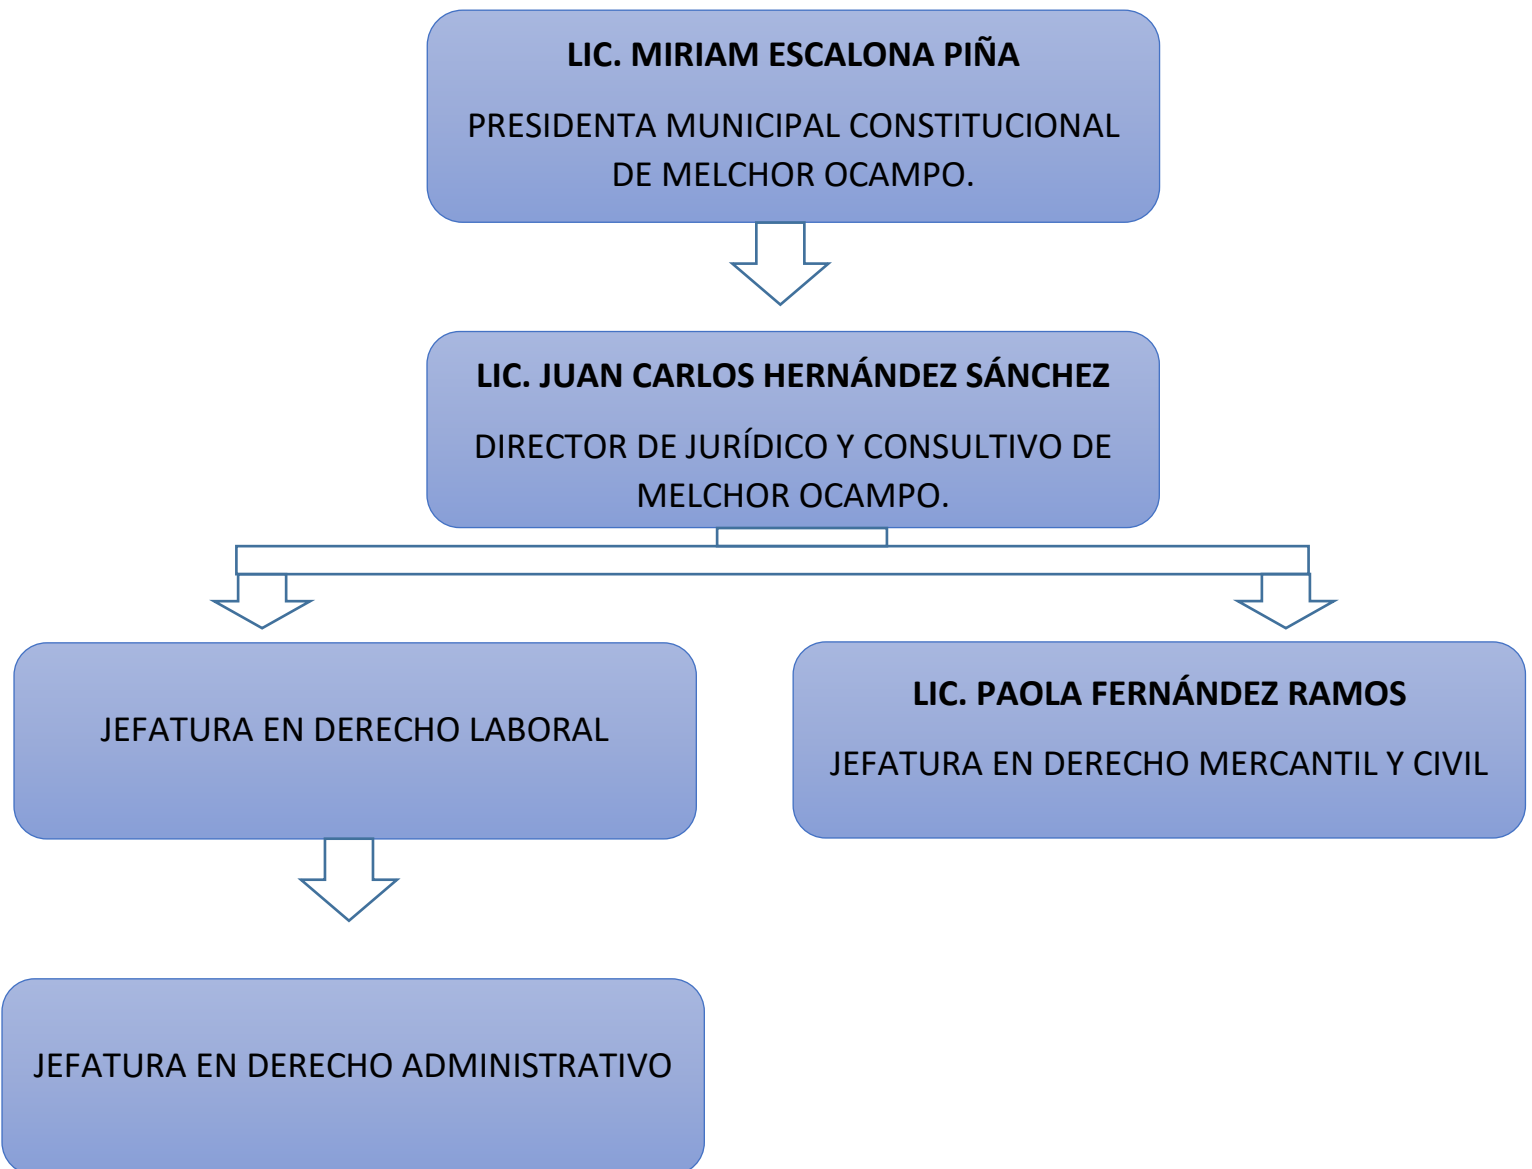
LIC. MIRIAM ESCALONA PIÑA

PRESIDENTA MUNICIPAL CONSTITUCIONAL DE MELCHOR OCAMPO.

LIC. JUAN CARLOS HERNÁNDEZ SÁNCHEZ

DIRECTOR DE JURÍDICO Y CONSULTIVO DE MELCHOR OCAMPO.

JEFATURA EN DERECHO LABORAL

LIC. PAOLA FERNÁNDEZ RAMOS

JEFATURA EN DERECHO MERCANTIL Y CIVIL

JEFATURA EN DERECHO ADMINISTRATIVO